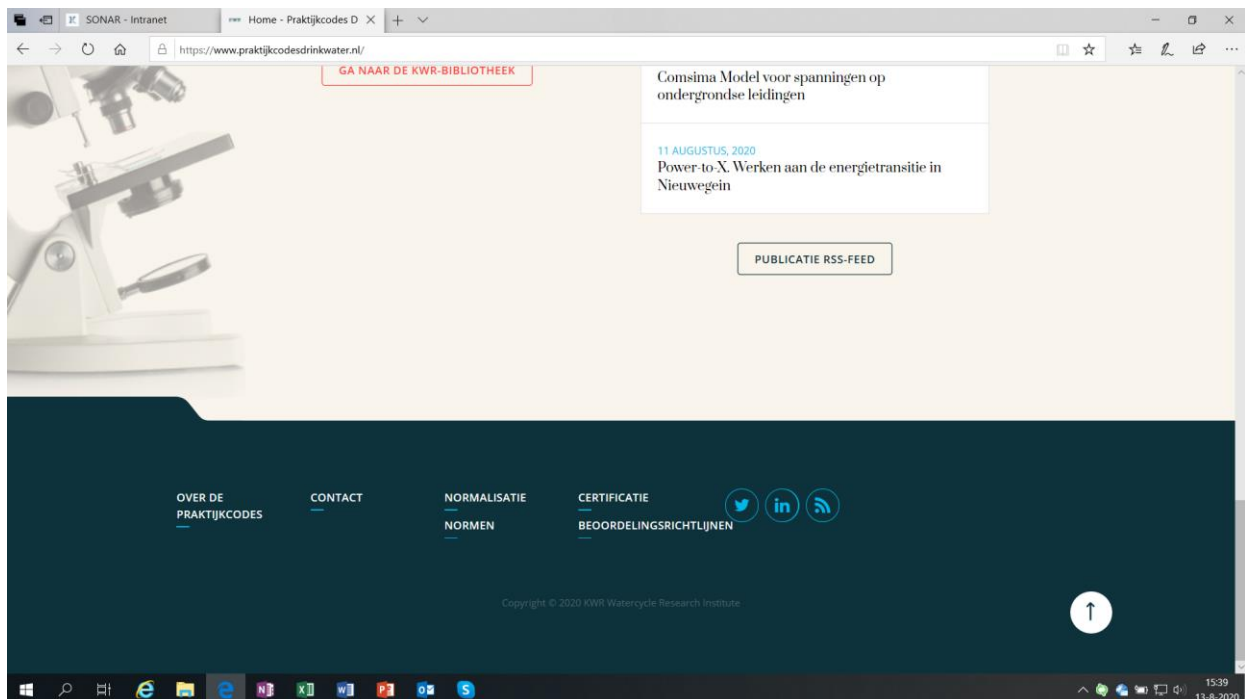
SONAR - Intranet
Home - Praktijkcodes D
https://www.praktijkcodesdrinkwater.nl/

GA NAAR DE KWR-BIBLIOTHEEK

Comsima Model voor spanningen op ondergrondse leidingen

11 AUGUSTUS, 2020
Power-to-X. Werken aan de energietransitie in Nieuwegein

PUBLICATIE RSS-FEED

OVER DE PRAKTIJKCODES
CONTACT
NORMALISATIE
NORMEN
CERTIFICATIE
BEOORDELINGSRICHTLIJNEN

Copyright © 2020 KWR Watercycle Research Institute

15:39
13-8-2020